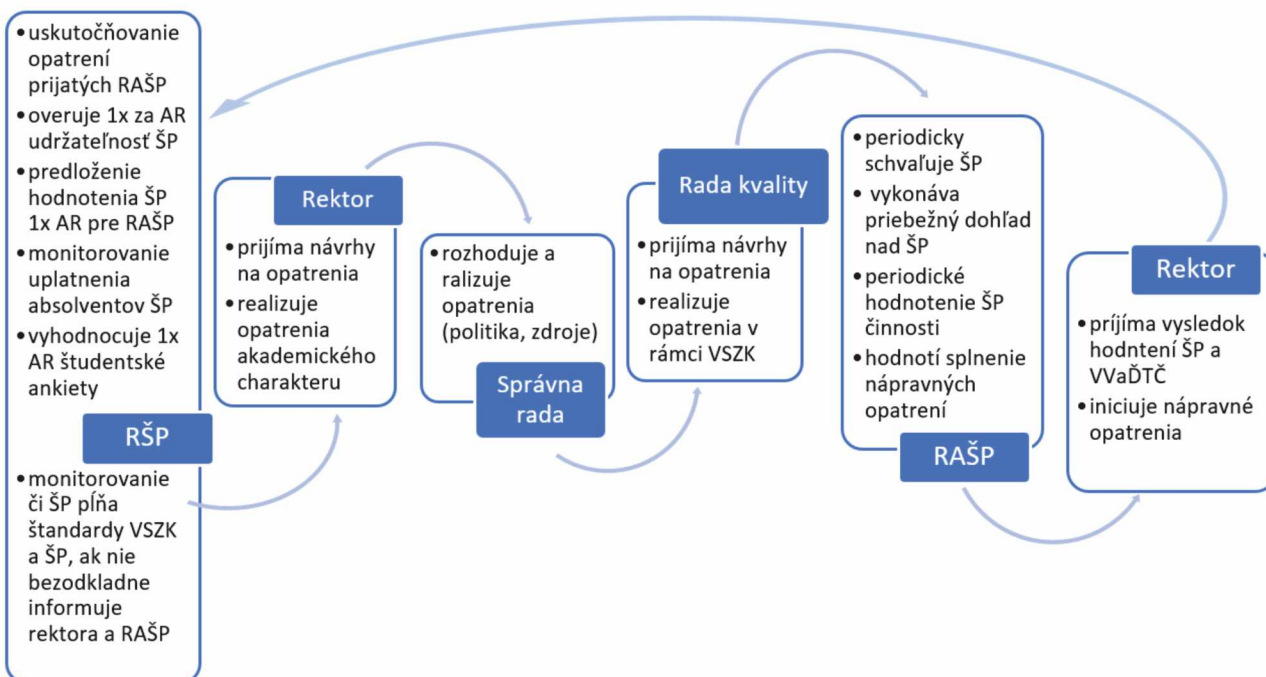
• uskutočňovanie opatrení prijatých RAŠP
• overuje 1x za AR udržateľnosť ŠP
• predloženie hodnotenia ŠP 1x AR pre RAŠP
• monitorovanie uplatnenia absolventov ŠP
• vyhodnocuje 1x AR študentské ankiety

RŠP

• monitorovanie či ŠP plňa štandardy VSZK a ŠP, ak nie bezodkladne informuje rektora a RAŠP

Rektor

• prijíma návrhy na opatrenia
• realizuje opatrenia akademického charakteru

• rozhoduje a ralizuje opatrenia (politika, zdroje)

Správna rada

Rada kvality

• prijíma návrhy na opatrenia
• realizuje opatrenia v rámci VSZK

• periodicky schvaľuje ŠP
• vykonáva priebežný dohľad nad ŠP
• periodické hodnotenie ŠP činnosti
• hodnotí splnenie nápravných opatrení

RAŠP

Rektor

• príjíma vysledok hodntení ŠP a VVaĎTČ
• iniciuje nápravné opatrenia